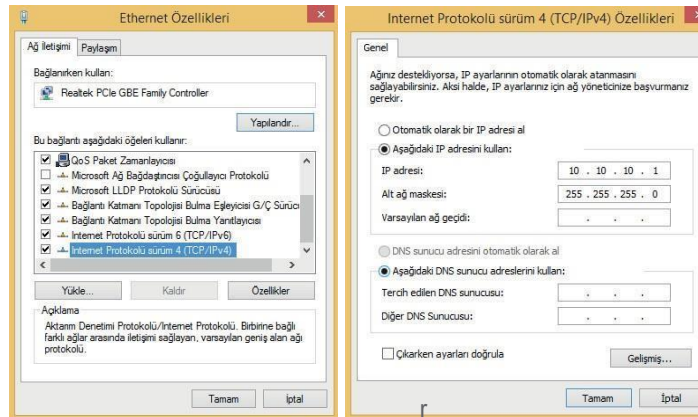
Ethernet Özellikleri

Ağ İletişimi | Paylaşım

Bağlanırken kullan:

Realtek PCIe GBE Family Controller

Yapılandır...

Bu bağlantı aşağıdaki öğeleri kullanır:

QoS Paket Zamanlayıcısı
Microsoft Ağ Bağdaştırıcısı Çoğullayıcı Protokolü
Microsoft LLDP Protokolü Sürücüsü
Bağlantı Katmanı Topolojisi Bulma Eşleyicisi G/Ç Sürüc
Bağlantı Katmanı Topolojisi Bulma Yanıtlayıcısı
Internet Protokolü sürüm 6 (TCP/IPv6)
Internet Protokolü sürüm 4 (TCP/IPv4)

Yükle... | Kaldır | Özellikler

Açıklama
Aktarım Denetimi Protokolü/Internet Protokolü. Birbirine bağlı farklı ağlar arasında iletişimi sağlayan, varsayılan geniş alan ağı protokolü.

Tamam | İptal

Internet Protokolü sürüm 4 (TCP/IPv4) Özellikleri

Genel

Ağınız destekliyorsa, IP ayarlarının otomatik olarak atanmasını sağlayabilirsiniz. Aksi halde, IP ayarlarınız için ağ yöneticinize başvurmanız gerekir.

Otomatik olarak bir IP adresi al
Aşağıdaki IP adresini kullan:
IP adresi: 10 . 10 . 10 . 1
Alt ağ maskesi: 255 . 255 . 255 . 0
Varsayılan ağ geçidi: . . .

DNS sunucu adresini otomatik olarak al
Aşağıdaki DNS sunucu adreslerini kullan:
Tercih edilen DNS sunucusu: . . .
Diğer DNS Sunucusu: . . .

Çıkarken ayarları doğrula

Gelişmiş...

Tamam | İptal